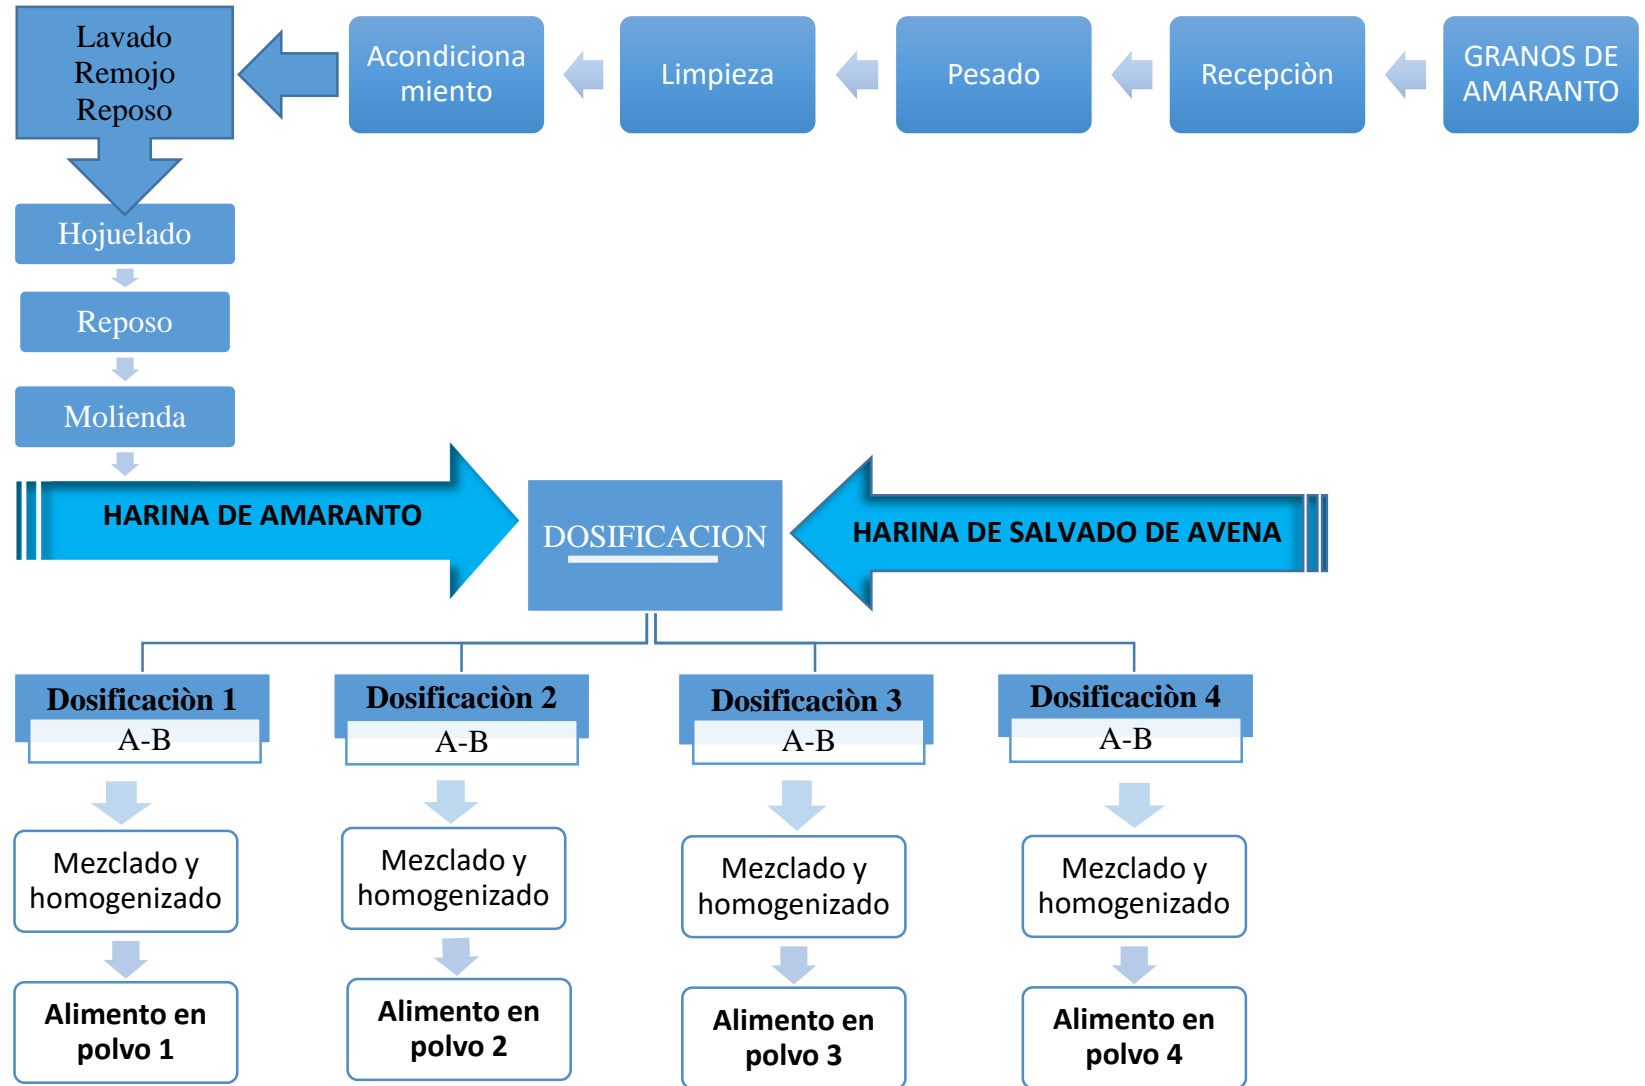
GRANOS DE AMARANTO

Recepciòn

Pesado

Limpieza

Acondicionamiento

Lavado Remojo Reposo

Hojuelado

Reposo

Molienda

HARINA DE AMARANTO

DOSIFICACION

HARINA DE SALVADO DE AVENA

Dosificaciòn 1
A-B

Mezclado y homogenizado

Alimento en polvo 1

Dosificaciòn 2
A-B

Mezclado y homogenizado

Alimento en polvo 2

Dosificaciòn 3
A-B

Mezclado y homogenizado

Alimento en polvo 3

Dosificaciòn 4
A-B

Mezclado y homogenizado

Alimento en polvo 4